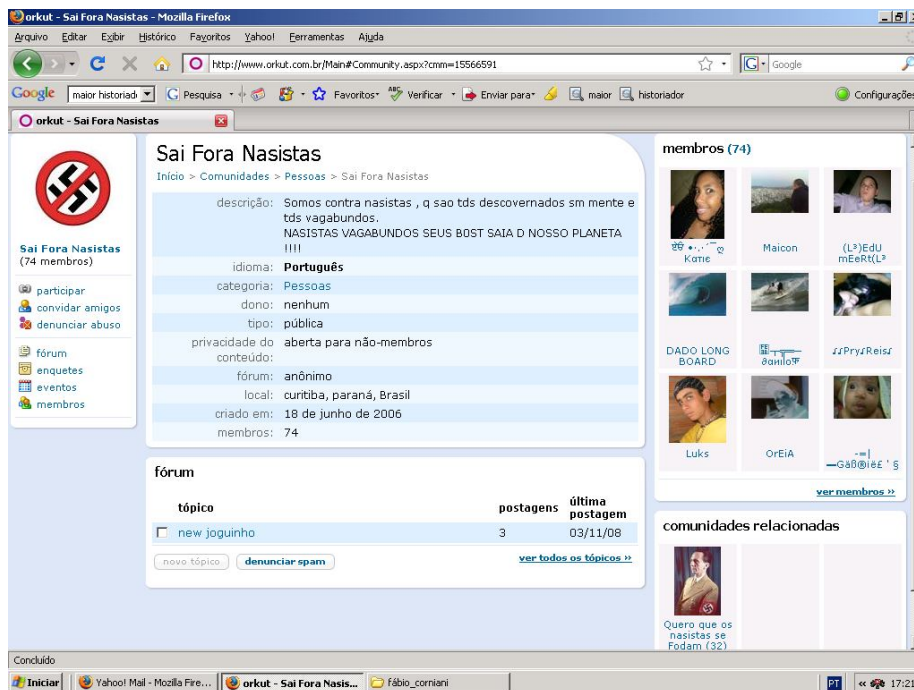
orkut - Sai Fora Nasistas - Mozilla Firefox

Arquivo Editar Exibir Histórico Favoritos Yahoo! Ferramentas Ajuda

http://www.orkut.com.br/Main#Community.aspx?cmm=15566591

Google

Google maior historiad Pesquisa Favoritos Verificar Enviar para maior historiador Configurações

orkut - Sai Fora Nasistas

Sai Fora Nasistas
(74 membros)

participar
convidar amigos
denunciar abuso

fórum
enquetes
eventos
membros

Sai Fora Nasistas

Início > Comunidades > Pessoas > Sai Fora Nasistas

| | |
|---|---|
| descrição: | Somos contra nasistas , q sao tds descovernados sm mente e tds vagabundos. NASISTAS VAGABUNDOS SEUS B0ST SAIA D NOSSO PLANETA !!!! |
| idioma: | Português |
| categoria: | Pessoas |
| dono: | nenhum |
| tipo: | pública |
| privacidade do conteúdo: | aberta para não-membros |
| fórum: | anônimo |
| local: | curitiba, paraná, Brasil |
| criado em: | 18 de junho de 2006 |
| membros: | 74 |

fórum

| tópico | postagens | última postagem |
|---|---|---|
| new joguinho | 3 | 03/11/08 |

novo tópico denunciar spam ver todos os tópicos »

membros (74)

Kame Maicon (L³)EdU mEeRt(L³
DADO LONG BOARD ƋɑпiloŦ ♪♪Pry♪Reis♪
Luks OrEiA —Gã߮iê£ ' §

ver membros »

comunidades relacionadas

Quero que os nasistas se Fodam (32)

Concluído

Iniciar Yahoo! Mail - Mozilla Fire... orkut - Sai Fora Nasis... fábio_corniani PT 17:21